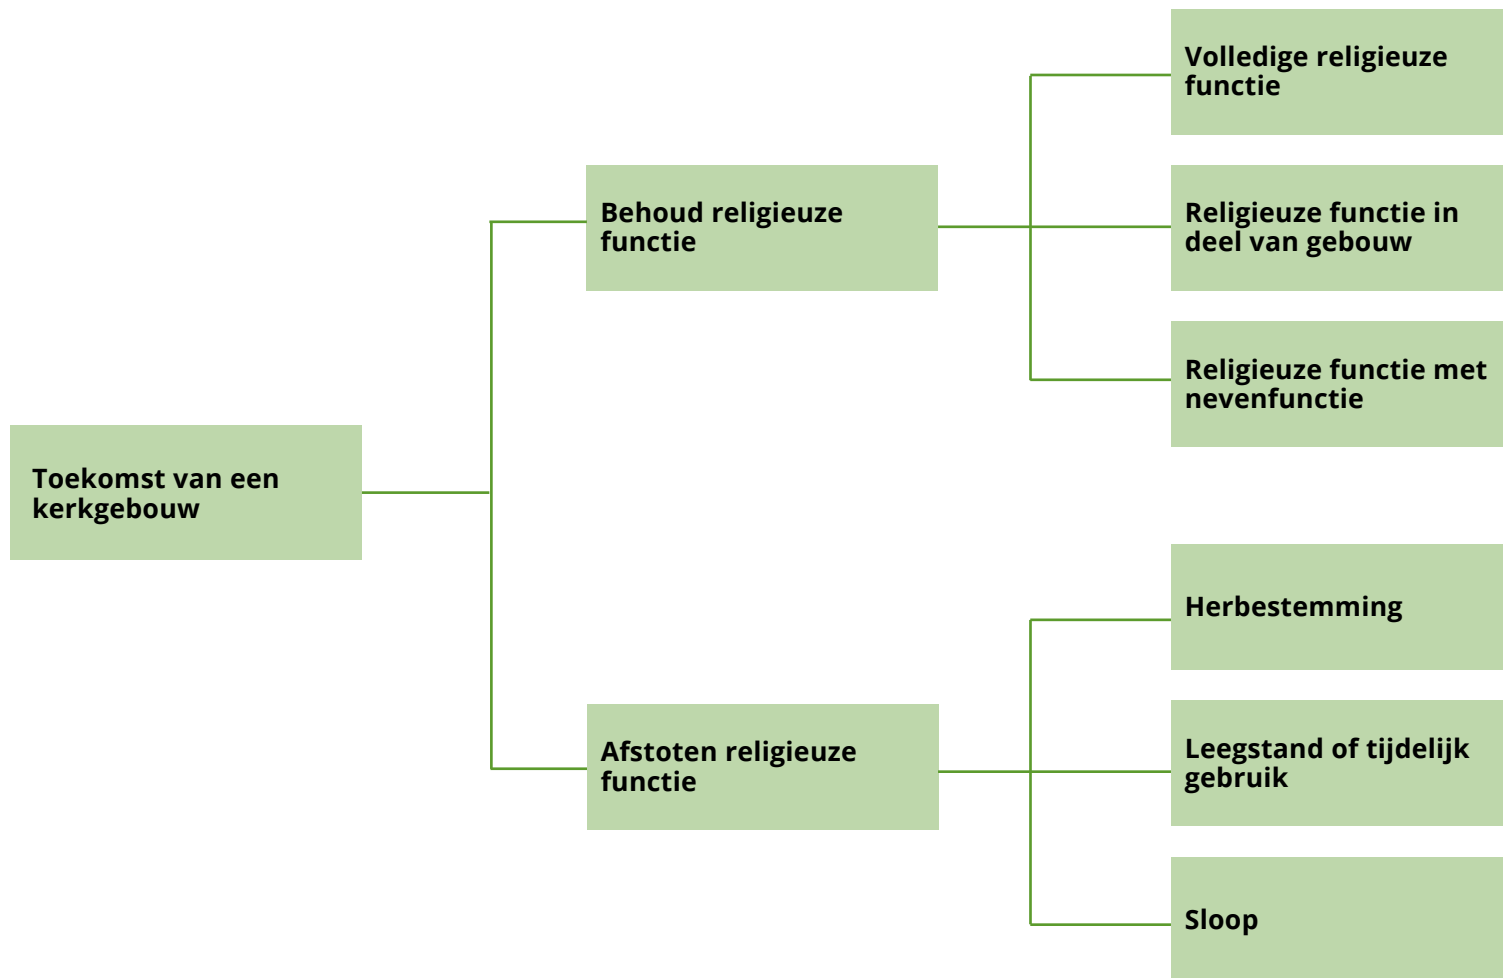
Toekomst van een kerkgebouw

Behoud religieuze functie

Volledige religieuze functie

Religieuze functie in deel van gebouw

Religieuze functie met nevenfunctie

Afstoten religieuze functie

Herbestemming

Leegstand of tijdelijk gebruik

Sloop